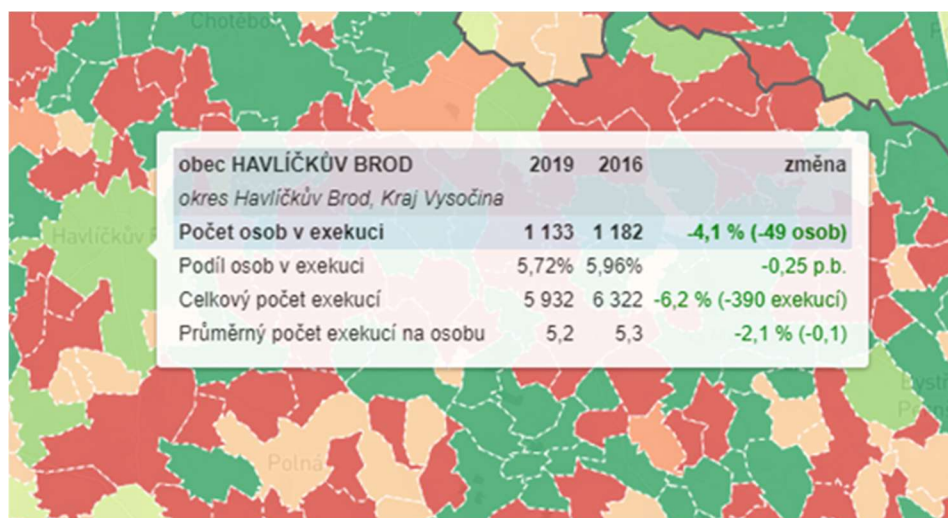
Chotěbo

| obec HAVLÍČKŮV BROD | 2019 | 2016 | změna |
|---|---|---|---|
| okres Havlíčkův Brod, Kraj Vysočina | | | |
| Počet osob v exekuci | 1 133 | 1 182 | -4,1 % (-49 osob) |
| Podíl osob v exekuci | 5,72% | 5,96% | -0,25 p.b. |
| Celkový počet exekucí | 5 932 | 6 322 | -6,2 % (-390 exekucí) |
| Průměrný počet exekucí na osobu | 5,2 | 5,3 | -2,1 % (-0,1) |

Havlíčkův B

Polná

Bystř

P